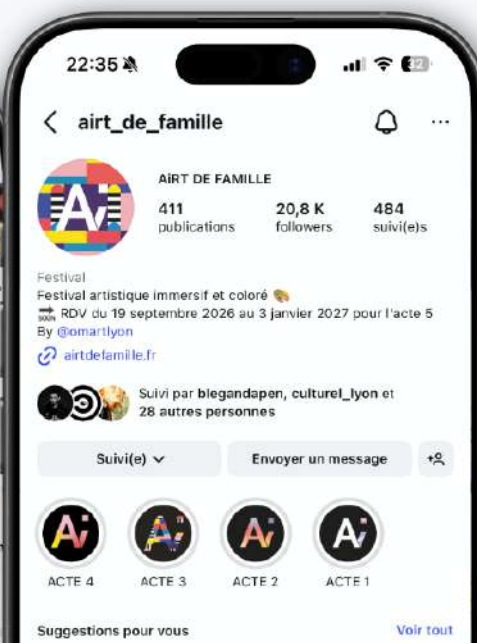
22:35 32

airt_de_famille

AIRT DE FAMILLE
411 publications
20,8 K followers
484 suivi(e)s

Festival
Festival artistique immersif et coloré
RDV du 19 septembre 2026 au 3 janvier 2027 pour l'acte 5
By @omartlyon
airtdefamille.fr

Suivi par blegandapen, culturel_lyon et 28 autres personnes

Suivi(e)
Envoyer un message

ACTE 4
ACTE 3
ACTE 2
ACTE 1

Suggestions pour vous
Voir tout